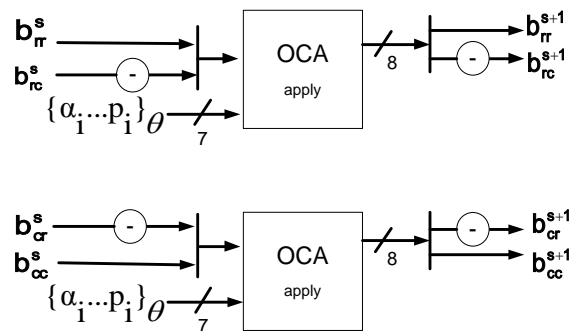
$b^s_{rr}$
$b^s_{rc}$
-
$\{\alpha_i ... p_i\}_\theta$
7
OCA
apply
8
$b^{s+1}_{rr}$
-
$b^{s+1}_{rc}$

$b^s_{cr}$
-
$b^s_{cc}$
$\{\alpha_i ... p_i\}_\theta$
7
OCA
apply
8
-
$b^{s+1}_{cr}$
$b^{s+1}_{cc}$